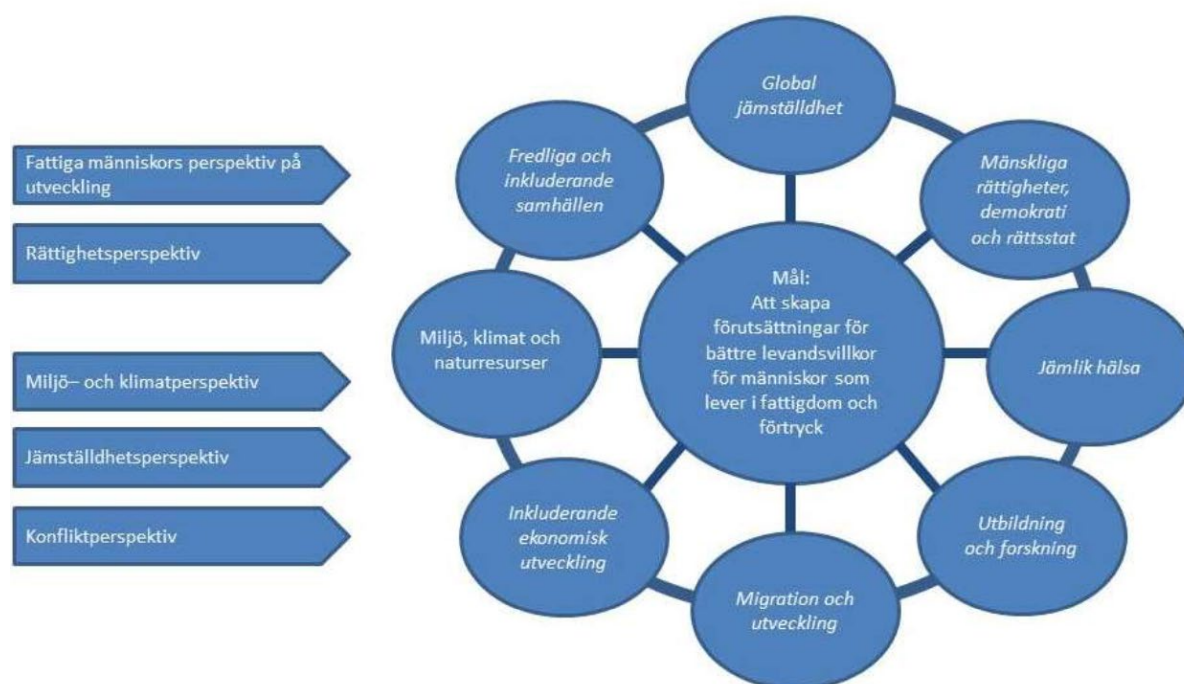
Fattiga människors perspektiv på utveckling

Rättighetsperspektiv

Miljö– och klimatperspektiv

Jämställdhetsperspektiv

Konfliktperspektiv

Global jämställdhet

Mänskliga rättigheter, demokrati och rättsstat

Jämlik hälsa

Utbildning och forskning

Migration och utveckling

Inkluderande ekonomisk utveckling

Miljö, klimat och naturresurser

Fredliga och inkluderande samhällen

Mål:
Att skapa förutsättningar för bättre levandsvillkor för människor som lever i fattigdom och förtryck